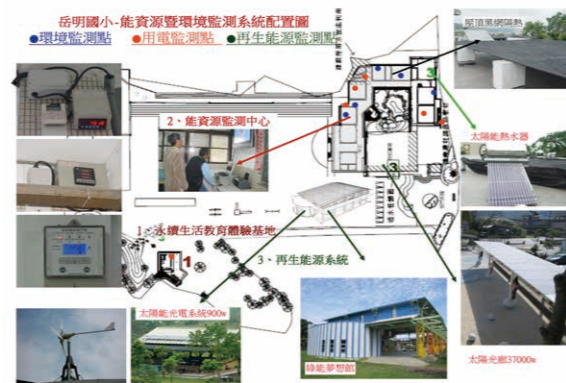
岳明國小-能資源暨環境監測系統配置圖
●環境監測點 ●用電監測點 ●再生能源監測點

2、能資源監測中心

1、永續生活教育體驗基地

3、再生能源系統

屋頂架網隔熱

太陽能熱水器

太陽能光電系統900w

綠能夢想館

太陽光廊37000w

1

3